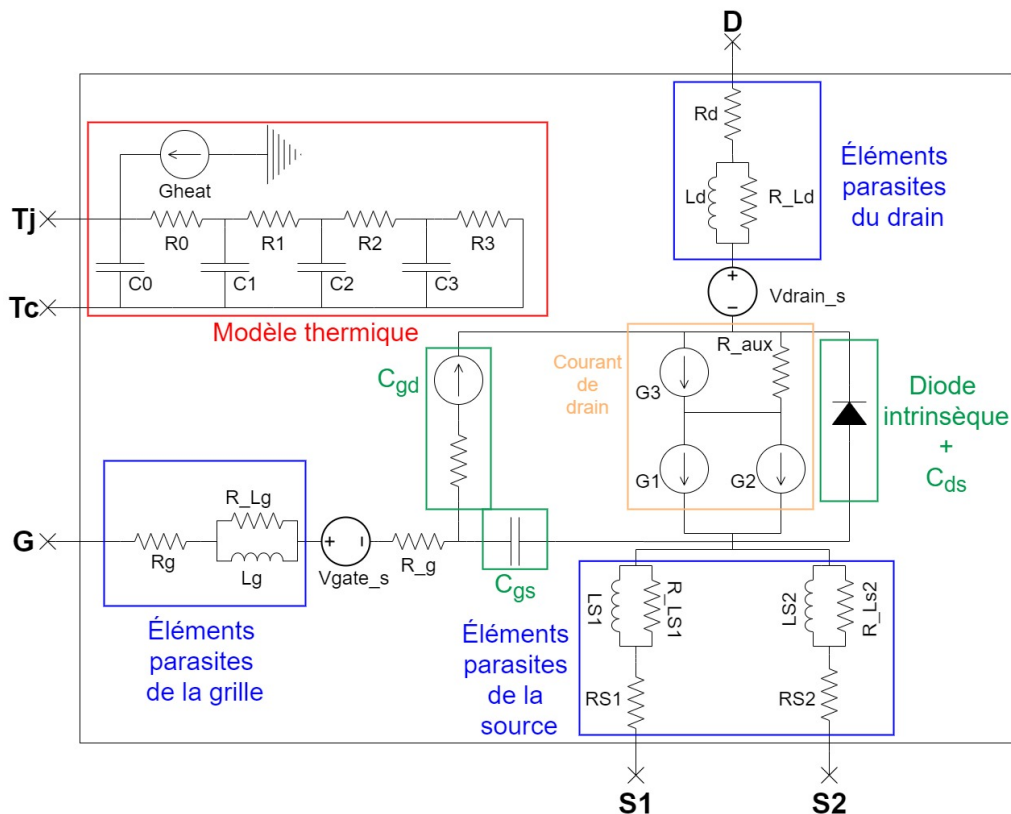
D

Rd

Ld

R_Ld

Éléments parasites du drain

Gheat

Tj

R0

R1

R2

R3

C0

C1

C2

C3

Tc

Modèle thermique

Vdrain_s

Courant de drain

R_aux

G3

G1

G2

$C_{gd}$

Diode intrinsèque + $C_{ds}$

G

Rg

R_Lg

Lg

Vgate_s

R_g

$C_{gs}$

Éléments parasites de la grille

Éléments parasites de la source

LS1

R_LS1

LS2

R_Ls2

RS1

RS2

S1

S2